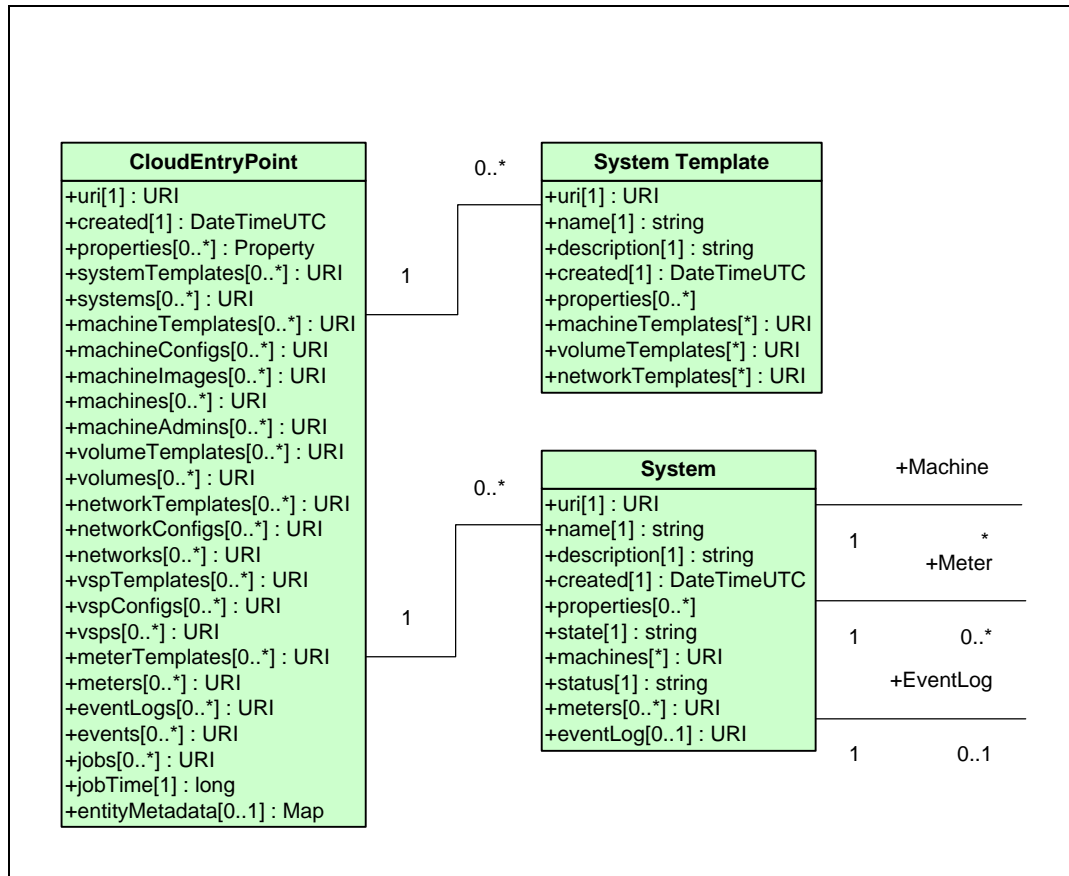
CloudEntryPoint
+uri[1] : URI
+created[1] : DateTimeUTC
+properties[0..*] : Property
+systemTemplates[0..*] : URI
+systems[0..*] : URI
+machineTemplates[0..*] : URI
+machineConfigs[0..*] : URI
+machineImages[0..*] : URI
+machines[0..*] : URI
+machineAdmins[0..*] : URI
+volumeTemplates[0..*] : URI
+volumes[0..*] : URI
+networkTemplates[0..*] : URI
+networkConfigs[0..*] : URI
+networks[0..*] : URI
+vspTemplates[0..*] : URI
+vspConfigs[0..*] : URI
+vsps[0..*] : URI
+meterTemplates[0..*] : URI
+meters[0..*] : URI
+eventLogs[0..*] : URI
+events[0..*] : URI
+jobs[0..*] : URI
+jobTime[1] : long
+entityMetadata[0..1] : Map

0..*

1

System Template
+uri[1] : URI
+name[1] : string
+description[1] : string
+created[1] : DateTimeUTC
+properties[0..*]
+machineTemplates[*] : URI
+volumeTemplates[*] : URI
+networkTemplates[*] : URI

0..*

1

System
+uri[1] : URI
+name[1] : string
+description[1] : string
+created[1] : DateTimeUTC
+properties[0..*]
+state[1] : string
+machines[*] : URI
+status[1] : string
+meters[0..*] : URI
+eventLog[0..1] : URI

+Machine
1 *
+Meter
1 0..*
+EventLog
1 0..1